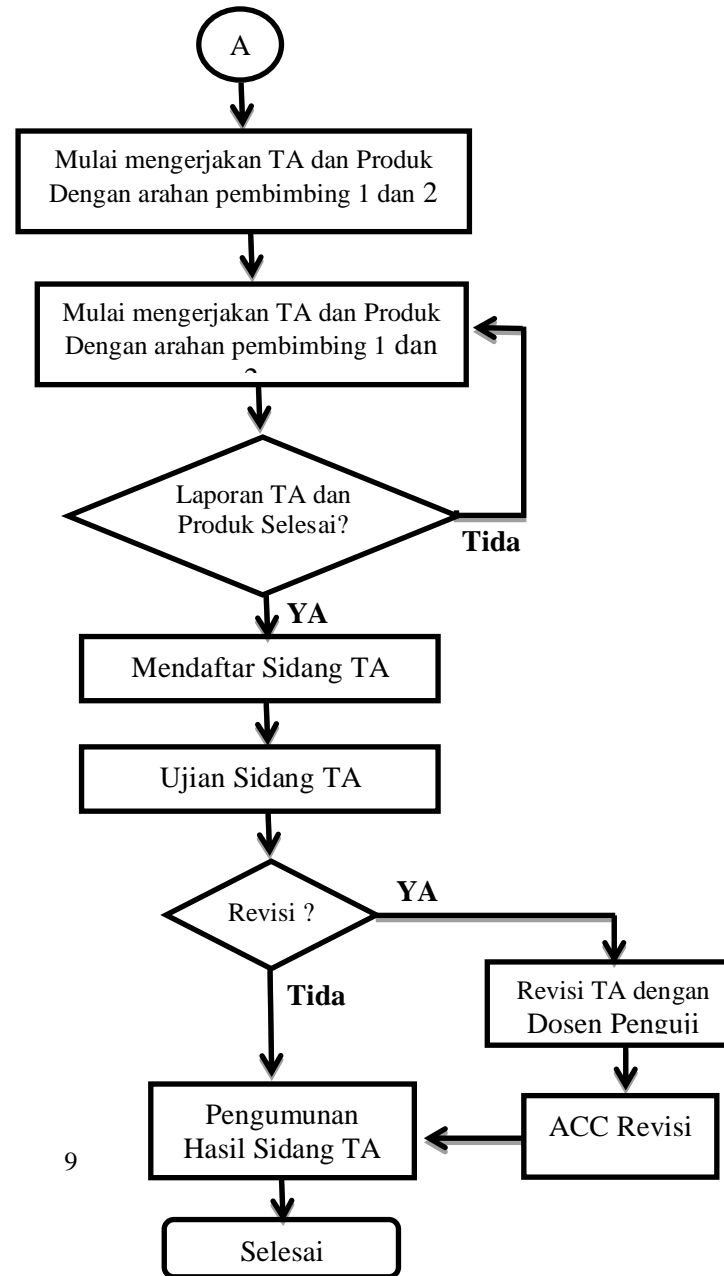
A

Mulai mengerjakan TA dan Produk Dengan arahan pembimbing 1 dan 2

Mulai mengerjakan TA dan Produk Dengan arahan pembimbing 1 dan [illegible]

Laporan TA dan Produk Selesai?

Tida

YA

Mendaftar Sidang TA

Ujian Sidang TA

Revisi ?

YA

Revisi TA dengan Dosen Penguji

Tida

Pengumunan Hasil Sidang TA

ACC Revisi

9

Selesai